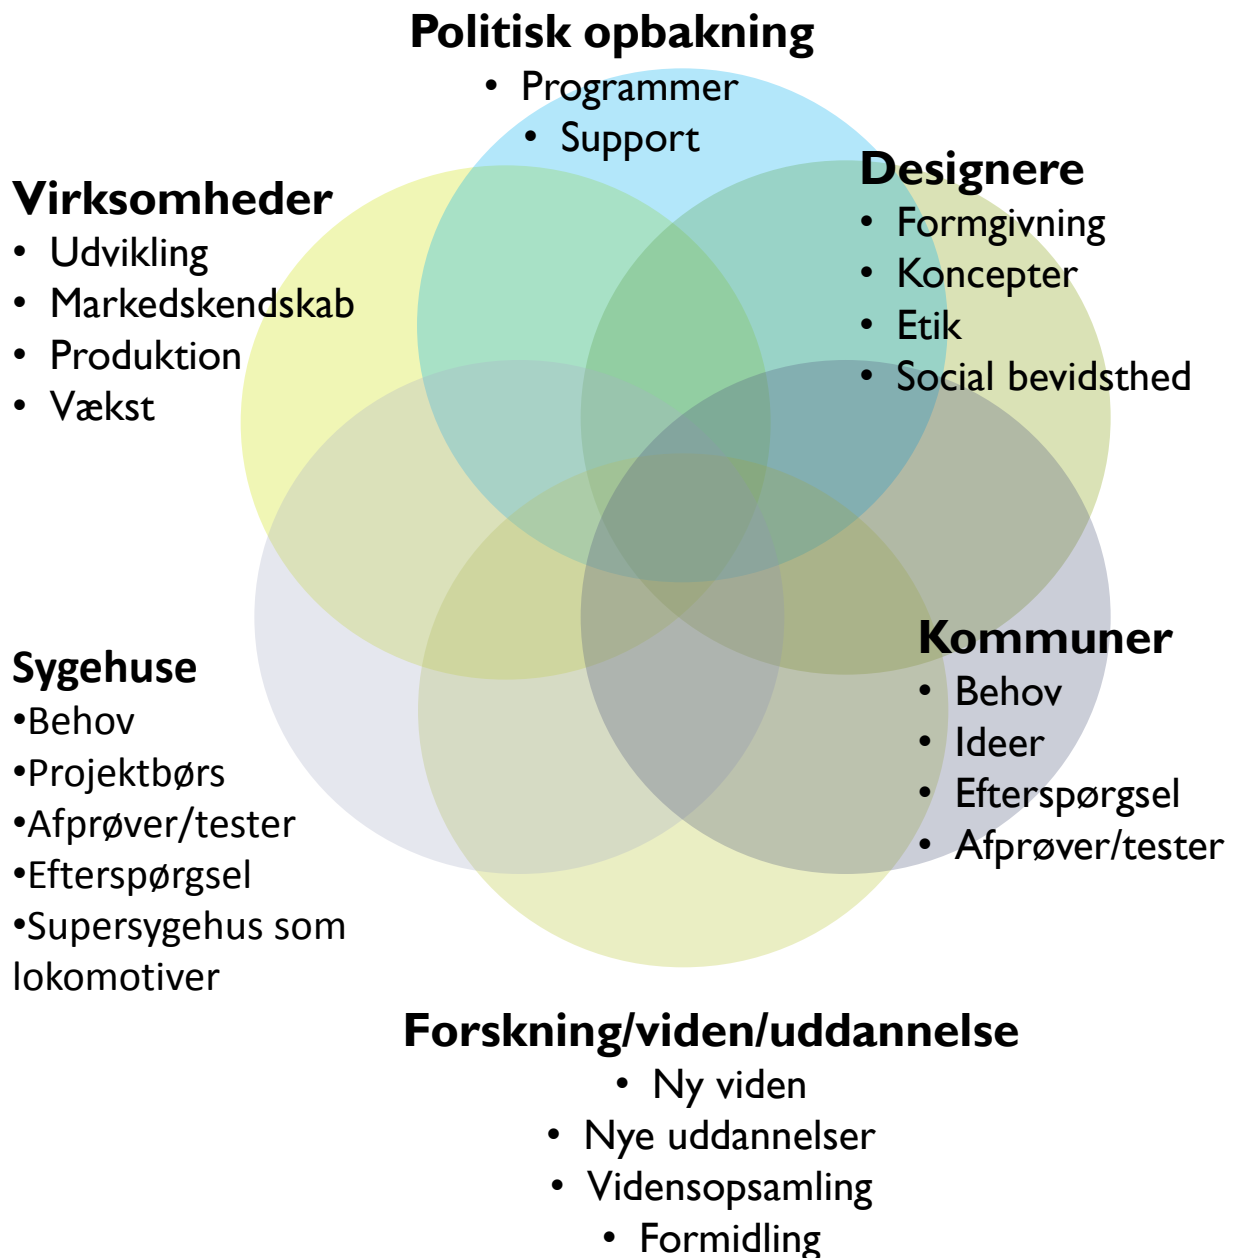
Politisk opbakning
• Programmer
• Support

Virksomheder
• Udvikling
• Markedskendskab
• Produktion
• Vækst

Designere
• Formgivning
• Koncepter
• Etik
• Social bevidsthed

Sygehuse
•Behov
•Projektbørs
•Afprøver/tester
•Efterspørgsel
•Supersygehus som lokomotiver

Kommuner
• Behov
• Ideer
• Efterspørgsel
• Afprøver/tester

Forskning/viden/uddannelse
• Ny viden
• Nye uddannelser
• Vidensopsamling
• Formidling